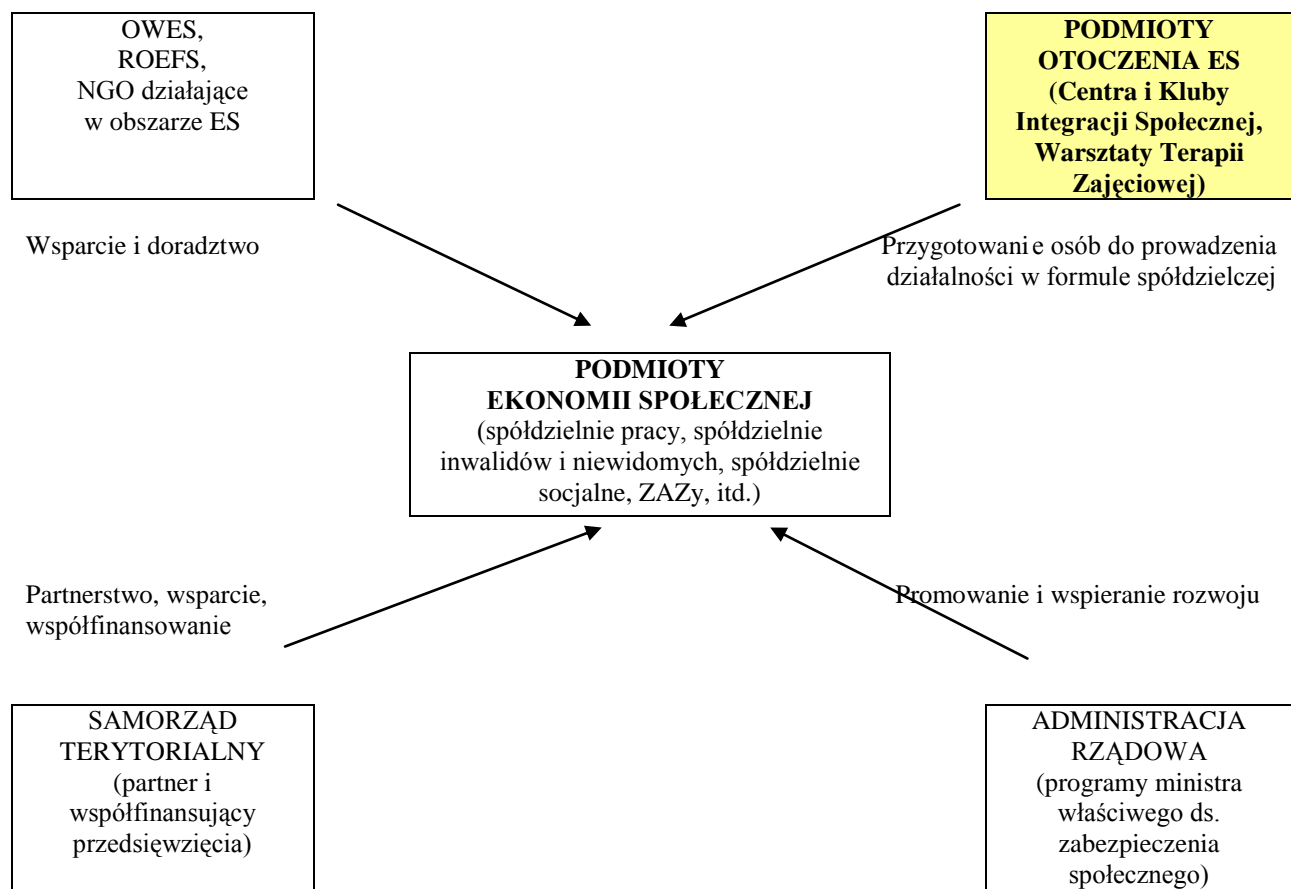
OWES,
ROEFS,
NGO działające
w obszarze ES

**PODMIOTY OTOCZENIA ES (Centra i Kluby Integracji Społecznej, Warsztaty Terapii Zajęciowej)**

Wsparcie i doradztwo

Przygotowanie osób do prowadzenia działalności w formule spółdzielczej

**PODMIOTY EKONOMII SPOŁECZNEJ**
(spółdzielnie pracy, spółdzielnie inwalidów i niewidomych, spółdzielnie socjalne, ZAZy, itd.)

Partnerstwo, wsparcie, współfinansowanie

Promowanie i wspieranie rozwoju

SAMORZĄD TERYTORIALNY (partner i współfinansujący przedsięwzięcia)

ADMINISTRACJA RZĄDOWA (programy ministra właściwego ds. zabezpieczenia społecznego)